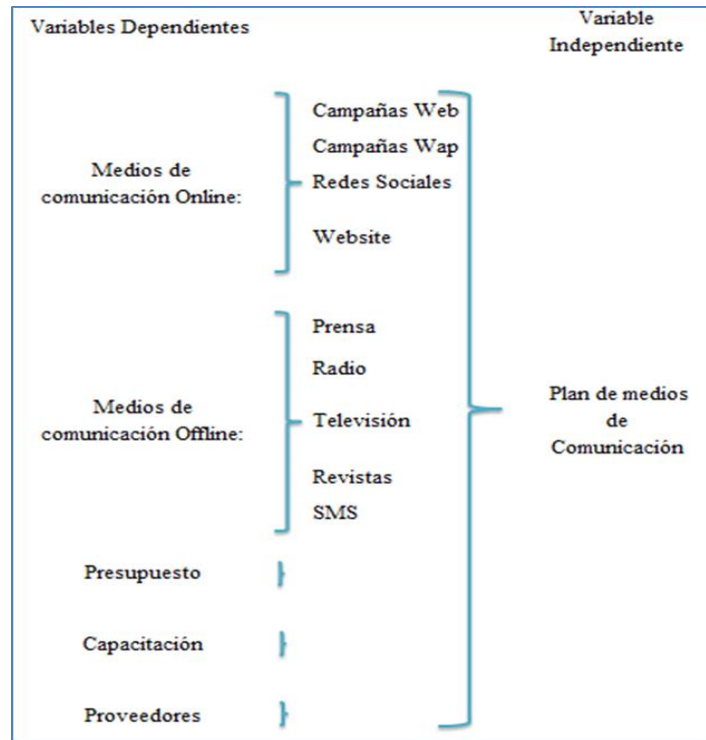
Variables Dependientes

Variable Independiente

Medios de comunicación Online:

Campañas Web
Campañas Wap
Redes Sociales
Website

Medios de comunicación Offline:

Prensa
Radio
Televisión
Revistas
SMS

Presupuesto

Capacitación

Proveedores

Plan de medios de Comunicación